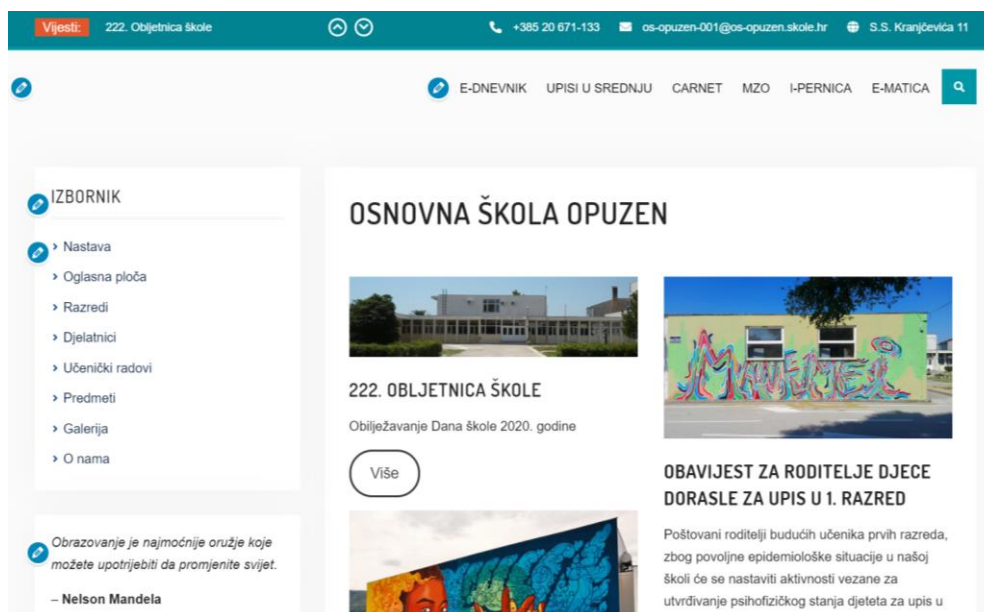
Vijesti: 222. Obljetnica škole

+385 20 671-133 os-opuzen-001@os-opuzen.skole.hr S.S. Kranjčevića 11

E-DNEVNIK UPISI U SREDNJU CARNET MZO I-PERNICA E-MATICA

IZBORNIK

› Nastava
› Oglasna ploča
› Razredi
› Djelatnici
› Učenički radovi
› Predmeti
› Galerija
› O nama

Obrazovanje je najmoćnije oružje koje možete upotrijebiti da promjenite svijet.

– Nelson Mandela

OSNOVNA ŠKOLA OPUZEN

222. OBLJETNICA ŠKOLE

Obilježavanje Dana škole 2020. godine

Više

OBAVIJEST ZA RODITELJE DJECE DORASLE ZA UPIS U 1. RAZRED

Poštovani roditelji budućih učenika prvih razreda, zbog povoljne epidemiološke situacije u našoj školi će se nastaviti aktivnosti vezane za utvrđivanje psihofizičkog stanja djeteta za upis u